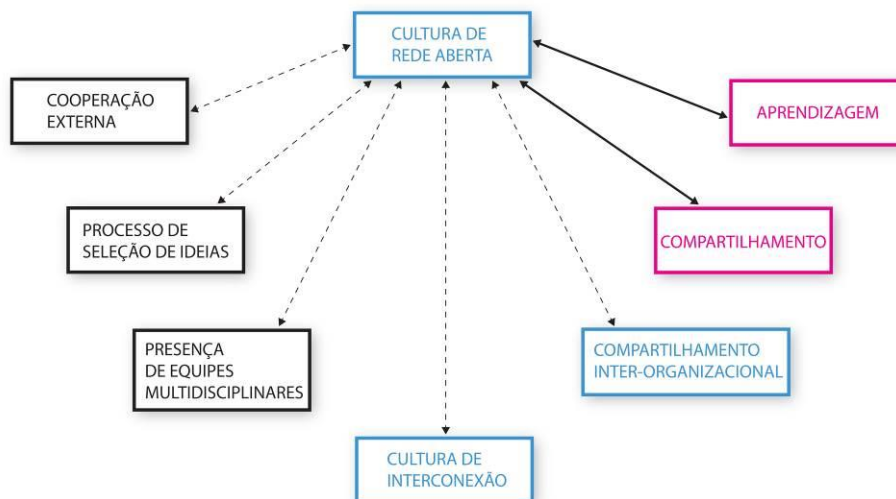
CULTURA DE REDE ABERTA

COOPERAÇÃO EXTERNA

APRENDIZAGEM

PROCESSO DE SELEÇÃO DE IDEIAS

COMPARTILHAMENTO

PRESENÇA DE EQUIPES MULTIDISCIPLINARES

COMPARTILHAMENTO INTER-ORGANIZACIONAL

CULTURA DE INTERCONEXÃO